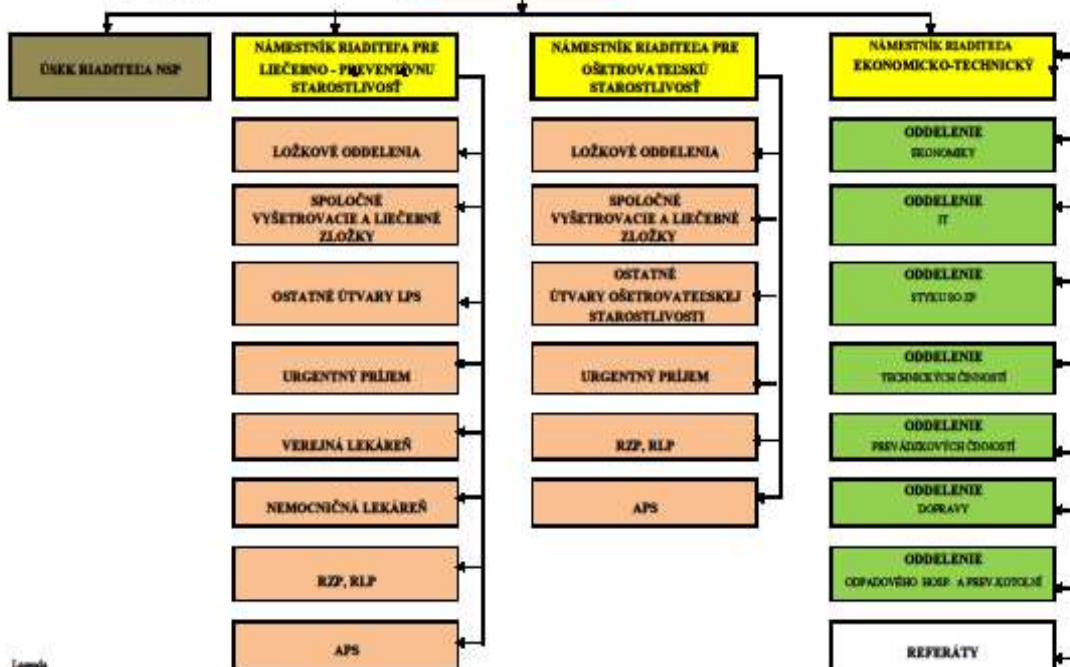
ÚSEK RIADITEĽA NSP

NÁMESTNÍK RIADITEĽA PRE LIEČEBNO - PREVENTÍVNU STAROSTLIVOSŤ

LOŽKOVÉ ODDELENIA

SPOLOČNÉ VYŠETROVACIE A LIEČEBNÉ ZLOŽKY

OSTATNÉ ÚTVARY LPS

URGENTNÝ PRÍJEM

VEREJNÁ LEKÁREŇ

NEMOCNIČNÁ LEKÁREŇ

RZP, RLP

APS

NÁMESTNÍK RIADITEĽA PRE OŠETROVATEĽSKÚ STAROSTLIVOSŤ

LOŽKOVÉ ODDELENIA

SPOLOČNÉ VYŠETROVACIE A LIEČEBNÉ ZLOŽKY

OSTATNÉ ÚTVARY OŠETROVATEĽSKEJ STAROSTLIVOSTI

URGENTNÝ PRÍJEM

RZP, RLP

APS

NÁMESTNÍK RIADITEĽA EKONOMICKO-TECHNICKÝ

ODDELENIE EKONOMIKY

ODDELENIE IT

ODDELENIE STYKU SO ZP

ODDELENIE TECHNICKÝCH ČINNOSTÍ

ODDELENIE PREVÁDZKOVÝCH ČINNOSTÍ

ODDELENIE DOPRAVY

ODDELENIE ODPADOVÉHO HOSP. A PREV. KOTOLNE

REFERÁTY

Legenda